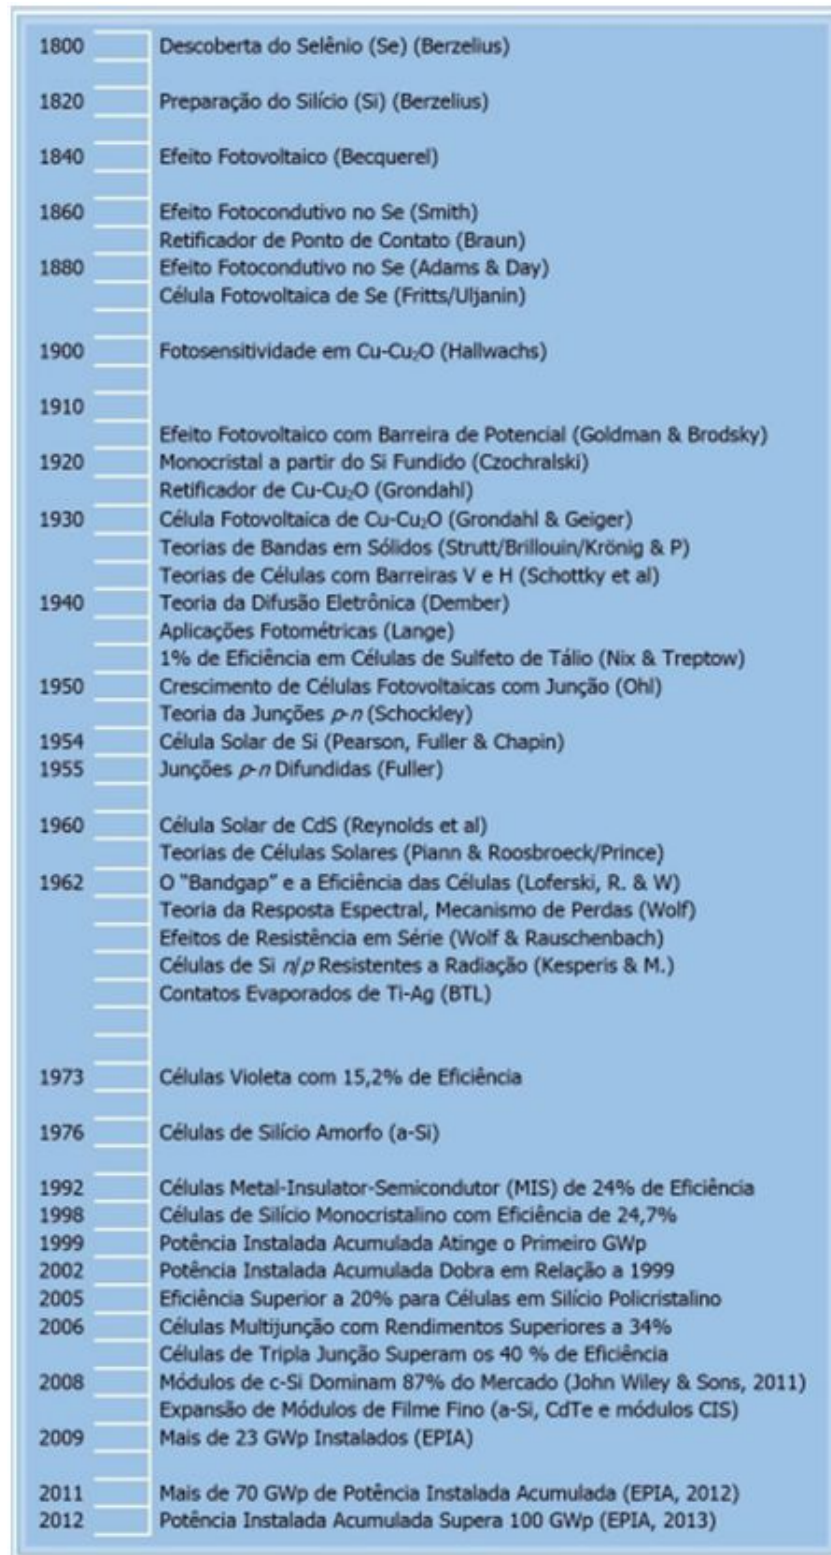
1800 Descoberta do Selênio (Se) (Berzelius)

1820 Preparação do Silício (Si) (Berzelius)

1840 Efeito Fotovoltaico (Becquerel)

1860 Efeito Fotocondutivo no Se (Smith)
Retificador de Ponto de Contato (Braun)
1880 Efeito Fotocondutivo no Se (Adams & Day)
Célula Fotovoltaica de Se (Fritts/Uljanin)

1900 Fotosensitividade em Cu-$Cu_2O$ (Hallwachs)

1910
Efeito Fotovoltaico com Barreira de Potencial (Goldman & Brodsky)
1920 Monocristal a partir do Si Fundido (Czochralski)
Retificador de Cu-$Cu_2O$ (Grondahl)
1930 Célula Fotovoltaica de Cu-$Cu_2O$ (Grondahl & Geiger)
Teorias de Bandas em Sólidos (Strutt/Brillouin/Krönig & P)
Teorias de Células com Barreiras V e H (Schottky et al)
1940 Teoria da Difusão Eletrônica (Dember)
Aplicações Fotométricas (Lange)
1% de Eficiência em Células de Sulfeto de Tálio (Nix & Treptow)
1950 Crescimento de Células Fotovoltaicas com Junção (Ohl)
Teoria da Junções *p-n* (Schockley)
1954 Célula Solar de Si (Pearson, Fuller & Chapin)
1955 Junções *p-n* Difundidas (Fuller)

1960 Célula Solar de CdS (Reynolds et al)
Teorias de Células Solares (Piann & Roosbroeck/Prince)
1962 O "Bandgap" e a Eficiência das Células (Loferski, R. & W)
Teoria da Resposta Espectral, Mecanismo de Perdas (Wolf)
Efeitos de Resistência em Série (Wolf & Rauschenbach)
Células de Si *n/p* Resistentes a Radiação (Kesperis & M.)
Contatos Evaporados de Ti-Ag (BTL)

1973 Células Violeta com 15,2% de Eficiência

1976 Células de Silício Amorfo (a-Si)

1992 Células Metal-Insulator-Semicondutor (MIS) de 24% de Eficiência
1998 Células de Silício Monocristalino com Eficiência de 24,7%
1999 Potência Instalada Acumulada Atinge o Primeiro GWp
2002 Potência Instalada Acumulada Dobra em Relação a 1999
2005 Eficiência Superior a 20% para Células em Silício Policristalino
2006 Células Multijunção com Rendimentos Superiores a 34%
Células de Tripla Junção Superam os 40 % de Eficiência
2008 Módulos de c-Si Dominam 87% do Mercado (John Wiley & Sons, 2011)
Expansão de Módulos de Filme Fino (a-Si, CdTe e módulos CIS)
2009 Mais de 23 GWp Instalados (EPIA)

2011 Mais de 70 GWp de Potência Instalada Acumulada (EPIA, 2012)
2012 Potência Instalada Acumulada Supera 100 GWp (EPIA, 2013)